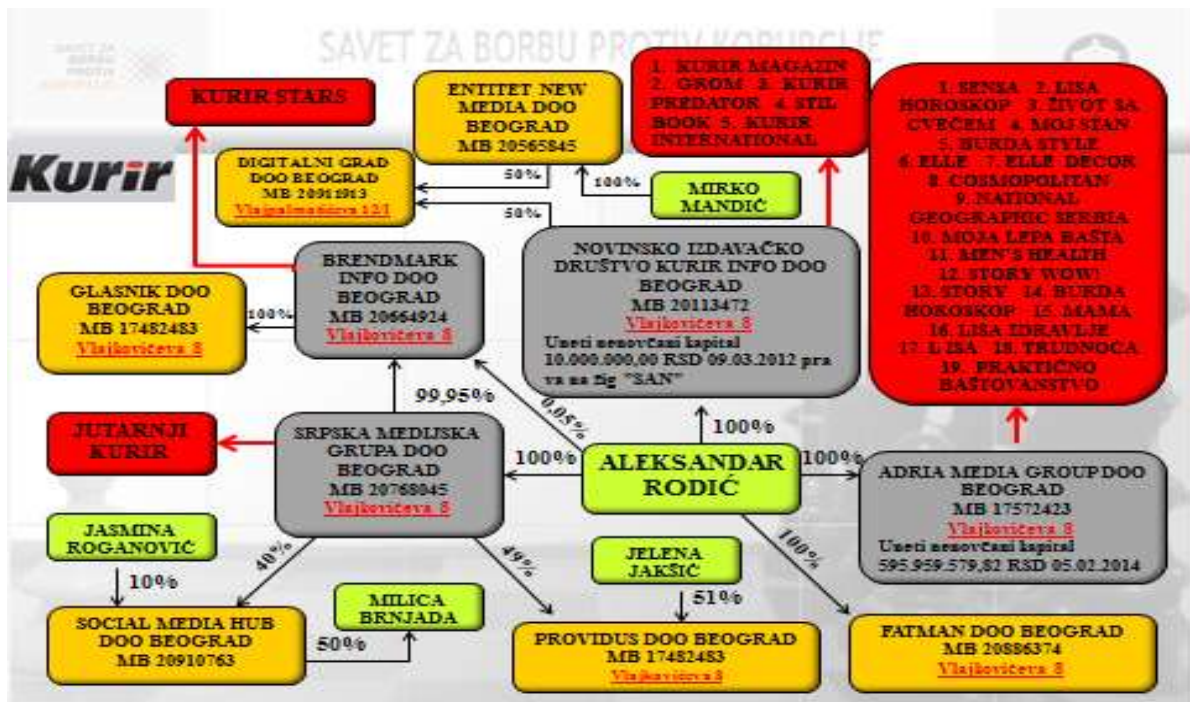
SAVET ZA BORBU PROTIV KORUPCIJE

SAVET ZA BORBU PROTIV KORUPCIJE

Kurir

KURIR STARS

ENTITET NEW MEDIA DOO BEOGRAD MB 20565845

1. KURIR MAGAZIN 2. GROM 3. KURIR PREDATOR 4. STIL BOOK 5. KURIR INTERNATIONAL

1. SENSA 2. LISA HOROSKOP 3. ŽIVOT SA CVEĆEM 4. MOJ STAN 5. BURDA STYLE 6. ELLE 7. ELLE DECOR 8. COSMOPOLITAN 9. NATIONAL GEOGRAPHIC SERBIA 10. MOJA LEPA BAŠTA 11. MEN'S HEALTH 12. STORY WOW! 13. STORY 14. BURDA HOROSKOP 15. MAMA 16. LISA ZDRAVLJE 17. LISA 18. TRUDNOĆA 19. PRAKTIČNO BAŠTOVANSTVO

DIGITALNI GRAD DOO BEOGRAD MB 20911913 Vlajkovićeva 12/1

50%

100%

MIRKO MANDIĆ

50%

BRENDMARK INFO DOO BEOGRAD MB 20664924 Vlajkovićeva 8

NOVINSKO IZDAVAČKO DRUŠTVO KURIR INFO DOO BEOGRAD MB 20113472 Vlajkovićeva 8 Uneti nenovčani kapital 10.000.000,00 RSD 09.03.2012 prava na žig "SAN"

GLASNIK DOO BEOGRAD MB 17482483 Vlajkovićeva 8

100%

99,95%

0,05%

100%

JUTARNJI KURIR

SRPSKA MEDIJSKA GRUPA DOO BEOGRAD MB 20768045 Vlajkovićeva 8

100%

ALEKSANDAR RODIĆ

100%

ADRIA MEDIA GROUP DOO BEOGRAD MB 17572423 Vlajkovićeva 8 Uneti nenovčani kapital 595.959.579,82 RSD 05.02.2014

JASMINA ROGANOVIĆ

10%

40%

49%

JELENA JAKŠIĆ

100%

51%

MILICA BRNJADA

SOCIAL MEDIA HUB DOO BEOGRAD MB 20910763

50%

PROVIDUS DOO BEOGRAD MB 17482483 Vlajkovićeva 8

FATMAN DOO BEOGRAD MB 20886374 Vlajkovićeva 8